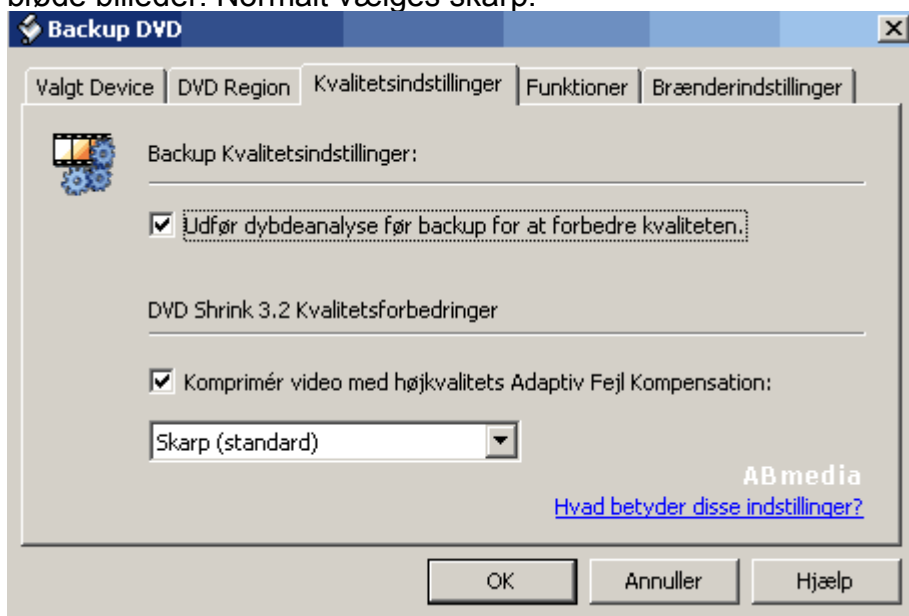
bløde billeder. Normalt vælges skarp.

Backup DVD

Valgt Device | DVD Region | Kvalitetsindstillinger | Funktioner | Brænderindstillinger

Backup Kvalitetsindstillinger:

☑ Udfør dybdeanalyse før backup for at forbedre kvaliteten.

DVD Shrink 3.2 Kvalitetsforbedringer

☑ Komprimér video med højkvalitets Adaptiv Fejl Kompensation:

Skarp (standard)

ABmedia

Hvad betyder disse indstillinger?

OK | Annuller | Hjælp